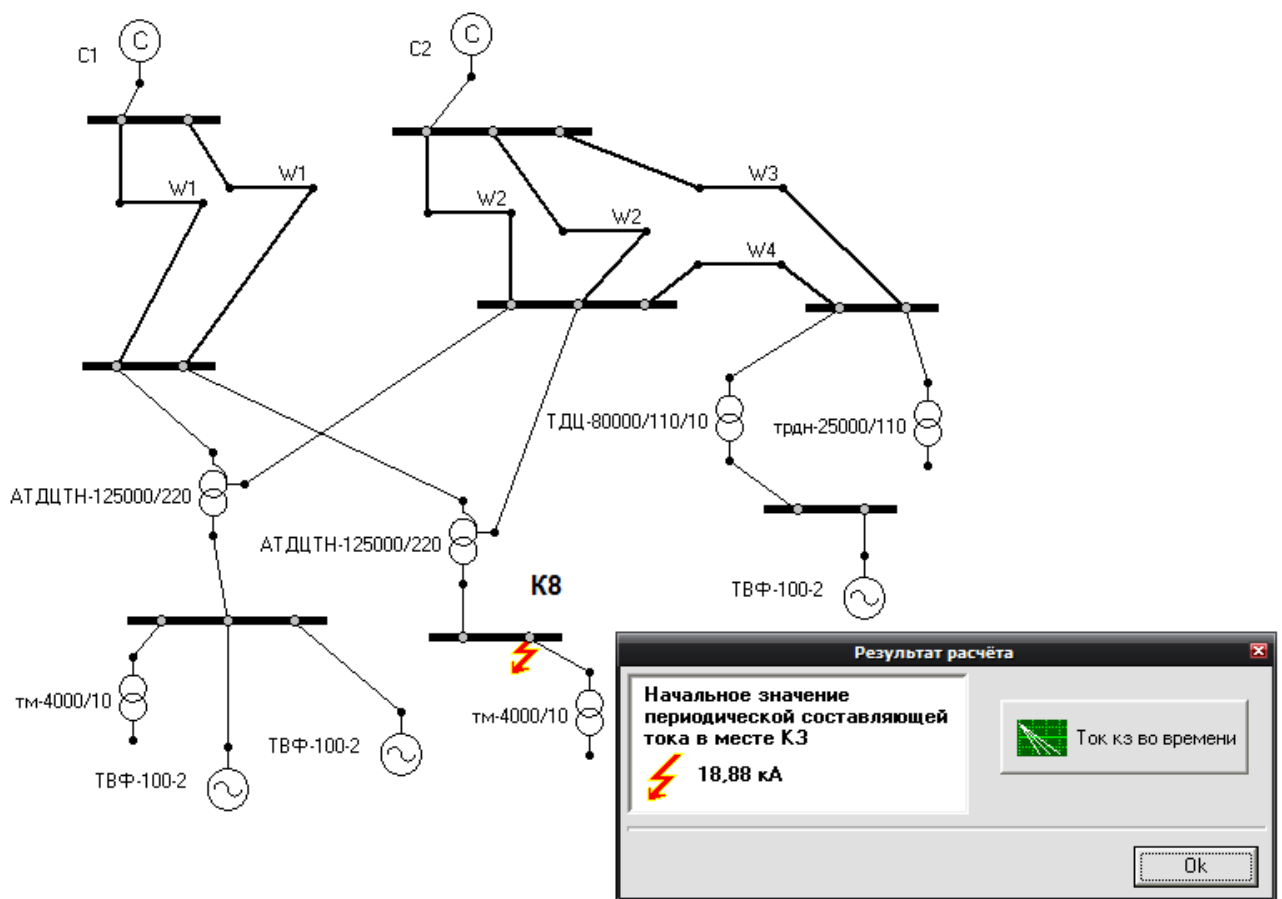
C1
C
C2
C
W1
W1
W2
W2
W3
W4
ТДЦ-80000/110/10
трдн-25000/110
АТДЦТН-125000/220
АТДЦТН-125000/220
K8
ТВФ-100-2
тм-4000/10
тм-4000/10
ТВФ-100-2
ТВФ-100-2

Результат расчёта
Начальное значение периодической составляющей тока в месте КЗ
18,88 кА
Ток кз во времени
Ok